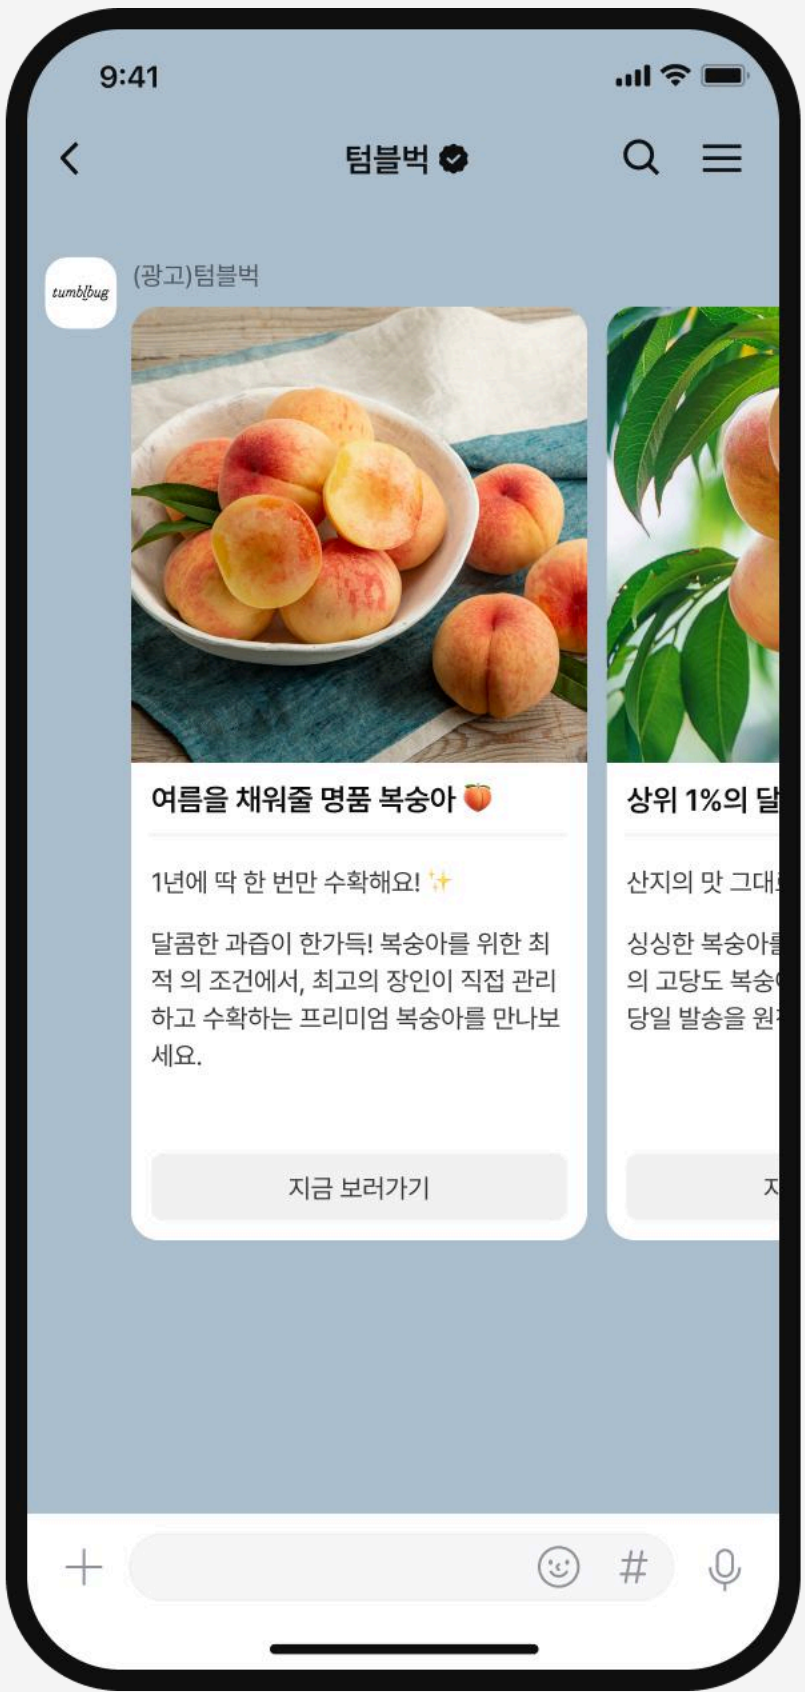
9:41

텀블벅

tumblbug

(광고)텀블벅

여름을 채워줄 명품 복숭아 🍑

1년에 딱 한 번만 수확해요! ✨

달콤한 과즙이 한가득! 복숭아를 위한 최적 의 조건에서, 최고의 장인이 직접 관리하고 수확하는 프리미엄 복숭아를 만나보세요.

지금 보러가기

상위 1%의 달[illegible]

산지의 맛 그대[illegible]

싱싱한 복숭아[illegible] 의 고당도 복숭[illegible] 당일 발송을 원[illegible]

지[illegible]

#